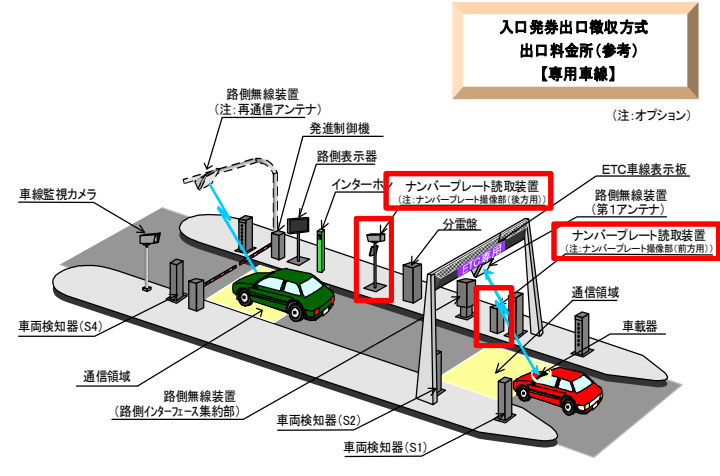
入口発券出口徴収方式
出口料金所(参考)
【専用車線】

(注:オプション)

路側無線装置
(注:再通信アンテナ)

発進制御機

路側表示器

インターホン

ナンバープレート読取装置
(注:ナンバープレート撮像部(後方用))

ETC車線表示板

路側無線装置
(第1アンテナ)

ナンバープレート読取装置
(注:ナンバープレート撮像部(前方用))

車線監視カメラ

分電盤

ETC専用

通信領域

車載器

車両検知器(S4)

通信領域

路側無線装置
(路側インターフェース集約部)

車両検知器(S2)

車両検知器(S1)